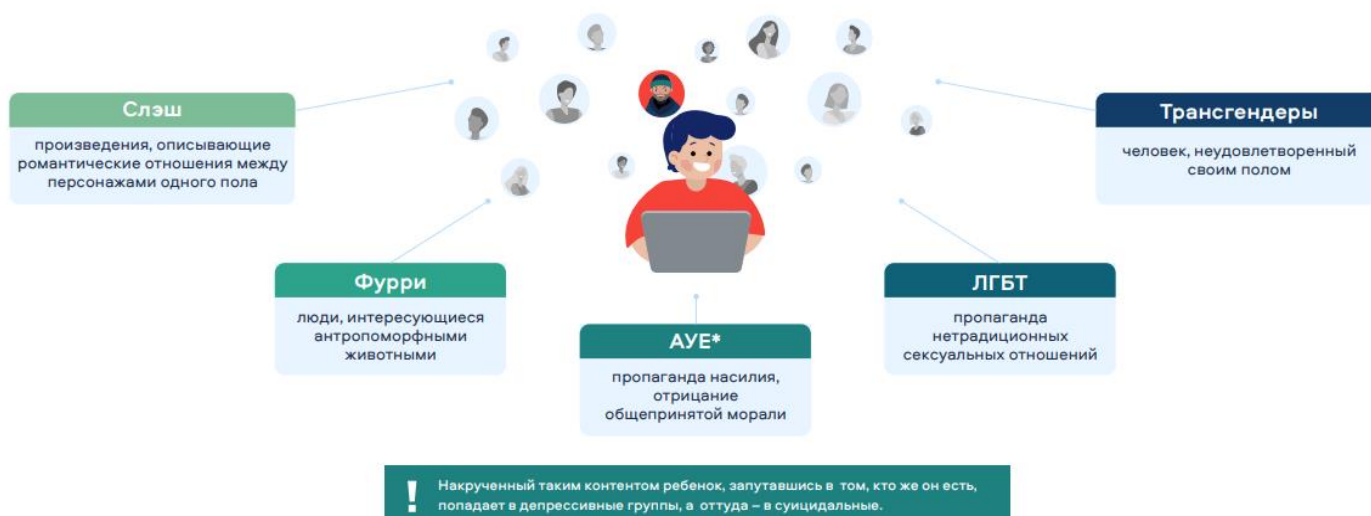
Слэш

произведения, описывающие романтические отношения между персонажами одного пола

Трансгендеры

человек, неудовлетворенный своим полом

Фурри

люди, интересующиеся антропоморфными животными

АУЕ*

пропаганда насилия, отрицание общепринятой морали

ЛГБТ

пропаганда нетрадиционных сексуальных отношений

!

Накрученный таким контентом ребенок, запутавшись в том, кто же он есть, попадает в депрессивные группы, а оттуда – в суицидальные.